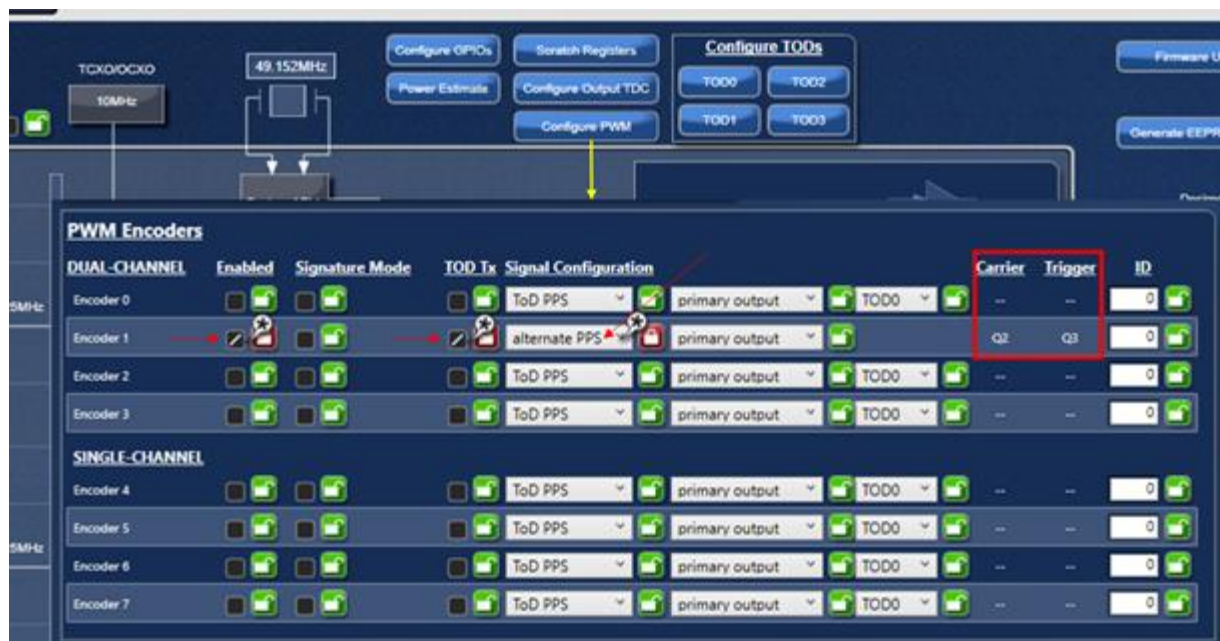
TCXO/OCXO

10MHz

49.152MHz

Configure GPIOs

Power Estimate

Scratch Registers

Configure Output TDC

Configure PWM

Configure TODs

TOD0

TOD2

TOD1

TOD3

Firmware U

Generate EEPR

5MHz

5MHz

PWM Encoders

| DUAL-CHANNEL | Enabled | Signature Mode | TOD Tx | Signal Configuration | | | Carrier | Trigger | ID |
|---|---|---|---|---|---|---|---|---|---|
| Encoder 0 | | | | ToD PPS | primary output | TOD0 | -- | -- | 0 |
| Encoder 1 | | | | alternate PPS | primary output | | Q2 | Q3 | 0 |
| Encoder 2 | | | | ToD PPS | primary output | TOD0 | -- | -- | 0 |
| Encoder 3 | | | | ToD PPS | primary output | TOD0 | -- | -- | 0 |

| SINGLE-CHANNEL | | | | | | | | | |
|---|---|---|---|---|---|---|---|---|---|
| Encoder 4 | | | | ToD PPS | primary output | TOD0 | -- | -- | 0 |
| Encoder 5 | | | | ToD PPS | primary output | TOD0 | -- | -- | 0 |
| Encoder 6 | | | | ToD PPS | primary output | TOD0 | -- | -- | 0 |
| Encoder 7 | | | | ToD PPS | primary output | TOD0 | -- | -- | 0 |